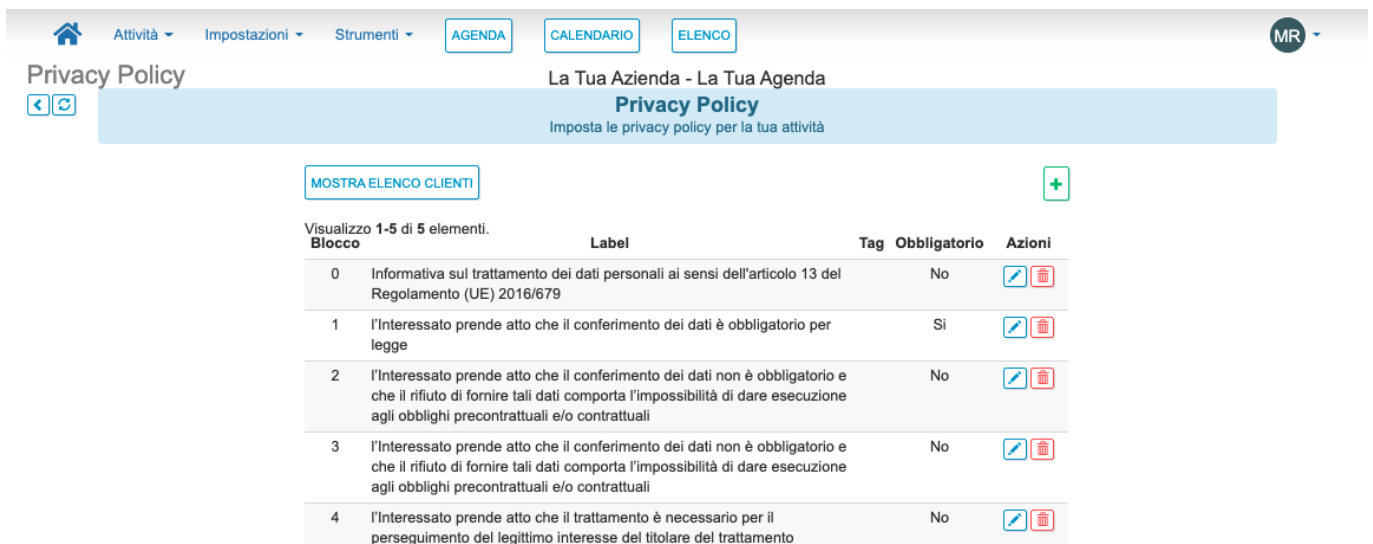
Attività ▾ Impostazioni ▾ Strumenti ▾ AGENDA CALENDARIO ELENCO MR ▾

Privacy Policy

La Tua Azienda - La Tua Agenda

**Privacy Policy**
Imposta le privacy policy per la tua attività

MOSTRA ELENCO CLIENTI

+

Visualizzo **1-5** di **5** elementi.

| Blocco | Label | Tag | Obbligatorio | Azioni |
|---|---|---|---|---|
| 0 | Informativa sul trattamento dei dati personali ai sensi dell'articolo 13 del Regolamento (UE) 2016/679 | | No | |
| 1 | l'Interessato prende atto che il conferimento dei dati è obbligatorio per legge | | Si | |
| 2 | l'Interessato prende atto che il conferimento dei dati non è obbligatorio e che il rifiuto di fornire tali dati comporta l'impossibilità di dare esecuzione agli obblighi precontrattuali e/o contrattuali | | No | |
| 3 | l'Interessato prende atto che il conferimento dei dati non è obbligatorio e che il rifiuto di fornire tali dati comporta l'impossibilità di dare esecuzione agli obblighi precontrattuali e/o contrattuali | | No | |
| 4 | l'Interessato prende atto che il trattamento è necessario per il perseguimento del legittimo interesse del titolare del trattamento | | No | |